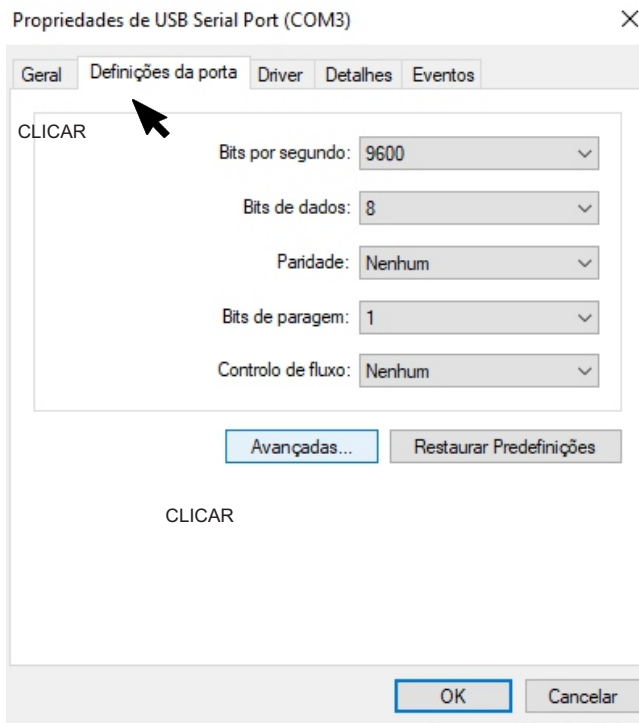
Propriedades de USB Serial Port (COM3)

×

Geral | Definições da porta | Driver | Detalhes | Eventos

CLICAR

Bits por segundo: 9600

Bits de dados: 8

Paridade: Nenhum

Bits de paragem: 1

Controlo de fluxo: Nenhum

Avançadas...

Restaurar Predefinições

CLICAR

OK

Cancelar